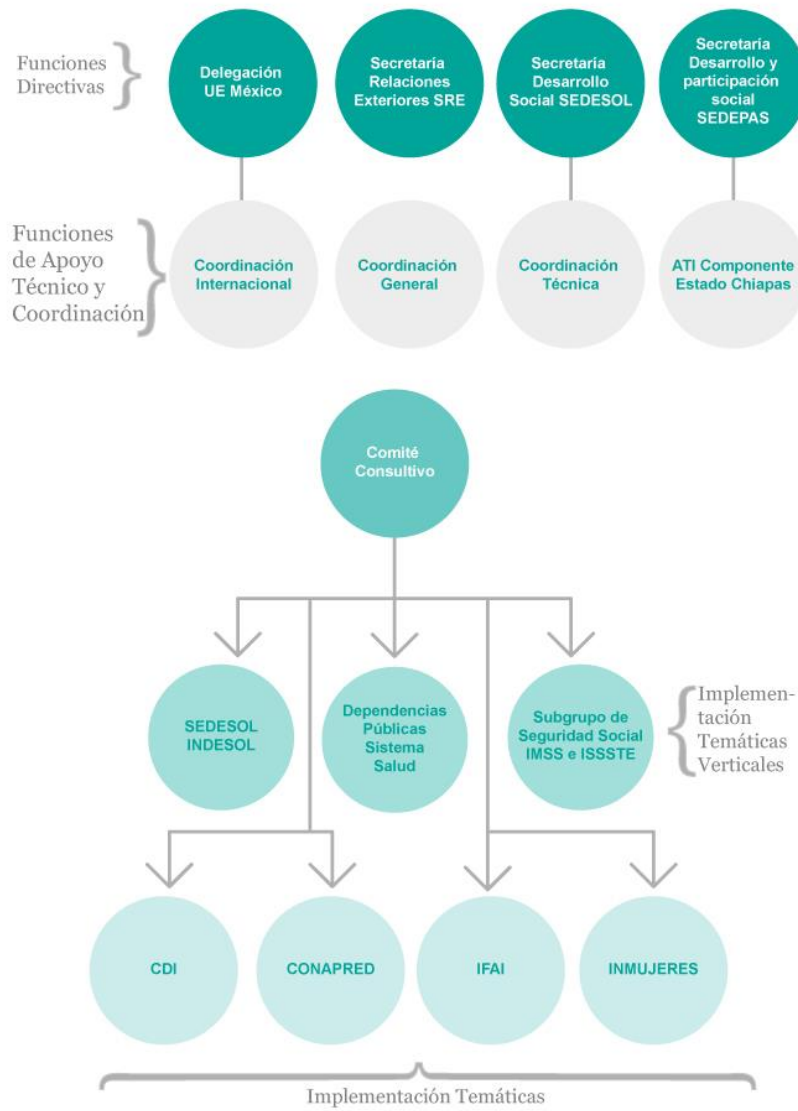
Funciones Directivas

Delegación UE México

Secretaría Relaciones Exteriores SRE

Secretaría Desarrollo Social SEDESOL

Secretaría Desarrollo y participación social SEDEPAS

Funciones de Apoyo Técnico y Coordinación

Coordinación Internacional

Coordinación General

Coordinación Técnica

ATI Componente Estado Chiapas

Comité Consultivo

SEDESOL INDESOL

Dependencias Públicas Sistema Salud

Subgrupo de Seguridad Social IMSS e ISSSTE

Implementación Temáticas Verticales

CDI

CONAPRED

IFAI

INMUJERES

Implementación Temáticas